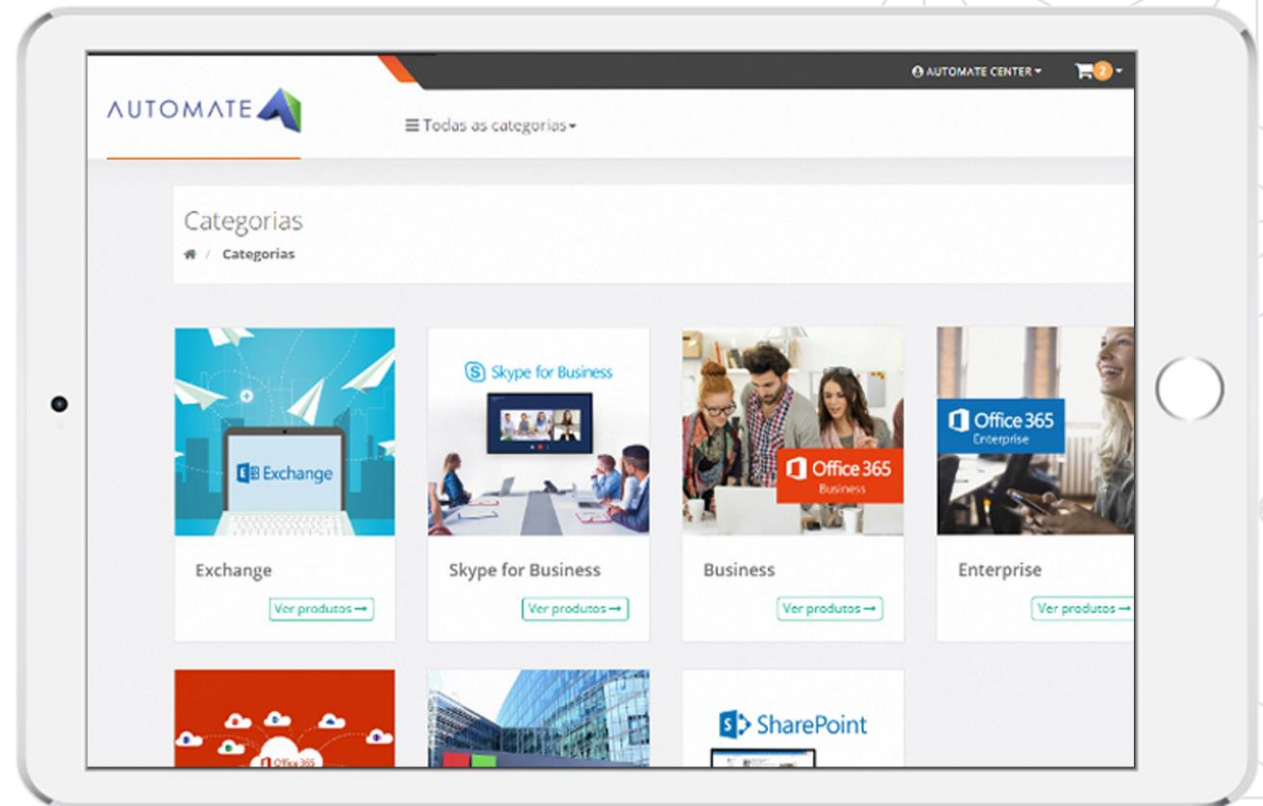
AUTOMATE CENTER

2

AUTOMATE

Todas as categorias

Categorias

Categorias

Exchange

Exchange

Ver produtos →

Skype for Business

Skype for Business

Ver produtos →

Office 365 Business

Business

Ver produtos →

Office 365 Enterprise

Enterprise

Ver produtos →

Office 365

SharePoint